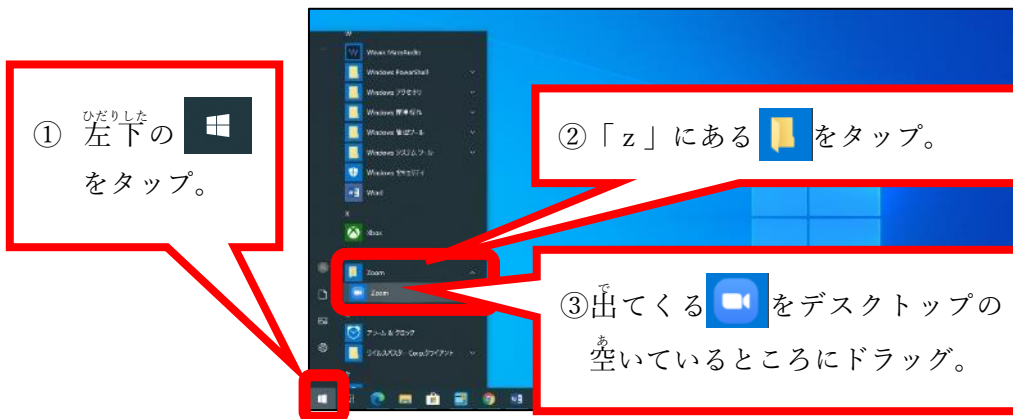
① 左下(ひだりした)の をタップ。

②「ｚ」にある をタップ。

③出(で)てくる をデスクトップの空(あ)いているところにドラッグ。

W
Windows Media Audio
Windows PowerShell
Windows アクセサリ
Windows 簡単操作
Windows 管理ツール
Windows システム ツール
Windows セキュリティ
Word
X
Xbox
Z
Zoom
Zoom
アラーム & クロック
ウイルスバスター Corp.クライアント